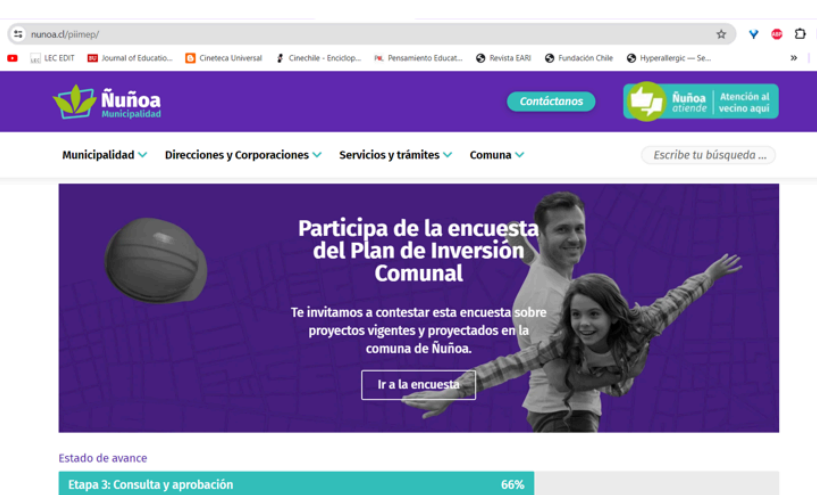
nunoa.cl/piimep/

LEC EDIT Journal of Educatio... Cineteca Universal Cinechile - Enciclop... Pensamiento Educat... Revista EARI Fundación Chile Hyperallergic — Se...

Ñuñoa Municipalidad

Contáctanos

Ñuñoa atiende Atención al vecino aquí

Municipalidad Direcciones y Corporaciones Servicios y trámites Comuna

Escribe tu búsqueda ...

Participa de la encuesta del Plan de Inversión Comunal

Te invitamos a contestar esta encuesta sobre proyectos vigentes y proyectados en la comuna de Ñuñoa.

Ir a la encuesta

Estado de avance

Etapa 3: Consulta y aprobación 66%